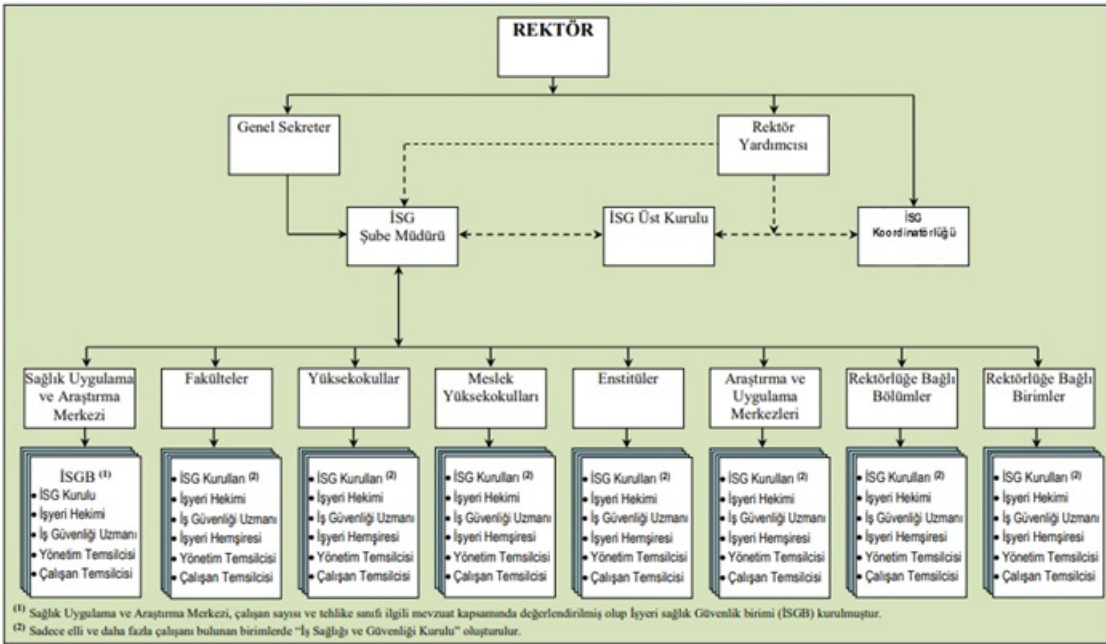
REKTÖR

Genel Sekreter

Rektör Yardımcısı

İSG Şube Müdürü

İSG Üst Kurulu

İSG Koordinatörlüğü

Sağlık Uygulama ve Araştırma Merkezi

Fakülteler

Yüksekokullar

Meslek Yüksekokulları

Enstitüler

Araştırma ve Uygulama Merkezleri

Rektörlüğe Bağlı Bölümler

Rektörlüğe Bağlı Birimler

İSGB $^{(1)}$
• İSG Kurulu
• İşyeri Hekimi
• İş Güvenliği Uzmanı
• Yönetim Temsilcisi
• Çalışan Temsilcisi

• İSG Kurulları $^{(2)}$
• İşyeri Hekimi
• İş Güvenliği Uzmanı
• İşyeri Hemşiresi
• Yönetim Temsilcisi
• Çalışan Temsilcisi

• İSG Kurulları $^{(2)}$
• İşyeri Hekimi
• İş Güvenliği Uzmanı
• İşyeri Hemşiresi
• Yönetim Temsilcisi
• Çalışan Temsilcisi

• İSG Kurulları $^{(2)}$
• İşyeri Hekimi
• İş Güvenliği Uzmanı
• İşyeri Hemşiresi
• Yönetim Temsilcisi
• Çalışan Temsilcisi

• İSG Kurulları $^{(2)}$
• İşyeri Hekimi
• İş Güvenliği Uzmanı
• İşyeri Hemşiresi
• Yönetim Temsilcisi
• Çalışan Temsilcisi

• İSG Kurulları $^{(2)}$
• İşyeri Hekimi
• İş Güvenliği Uzmanı
• İşyeri Hemşiresi
• Yönetim Temsilcisi
• Çalışan Temsilcisi

• İSG Kurulları $^{(2)}$
• İşyeri Hekimi
• İş Güvenliği Uzmanı
• İşyeri Hemşiresi
• Yönetim Temsilcisi
• Çalışan Temsilcisi

• İSG Kurulları $^{(2)}$
• İşyeri Hekimi
• İş Güvenliği Uzmanı
• İşyeri Hemşiresi
• Yönetim Temsilcisi
• Çalışan Temsilcisi

$^{(1)}$ Sağlık Uygulama ve Araştırma Merkezi, çalışan sayısı ve tehlike sınıfı ilgili mevzuat kapsamında değerlendirilmiş olup İşyeri sağlık Güvenlik birimi (İSGB) kurulmuştur.
$^{(2)}$ Sadece elli ve daha fazla çalışanı bulunan birimlerde "İş Sağlığı ve Güvenliği Kurulu" oluşturulur.